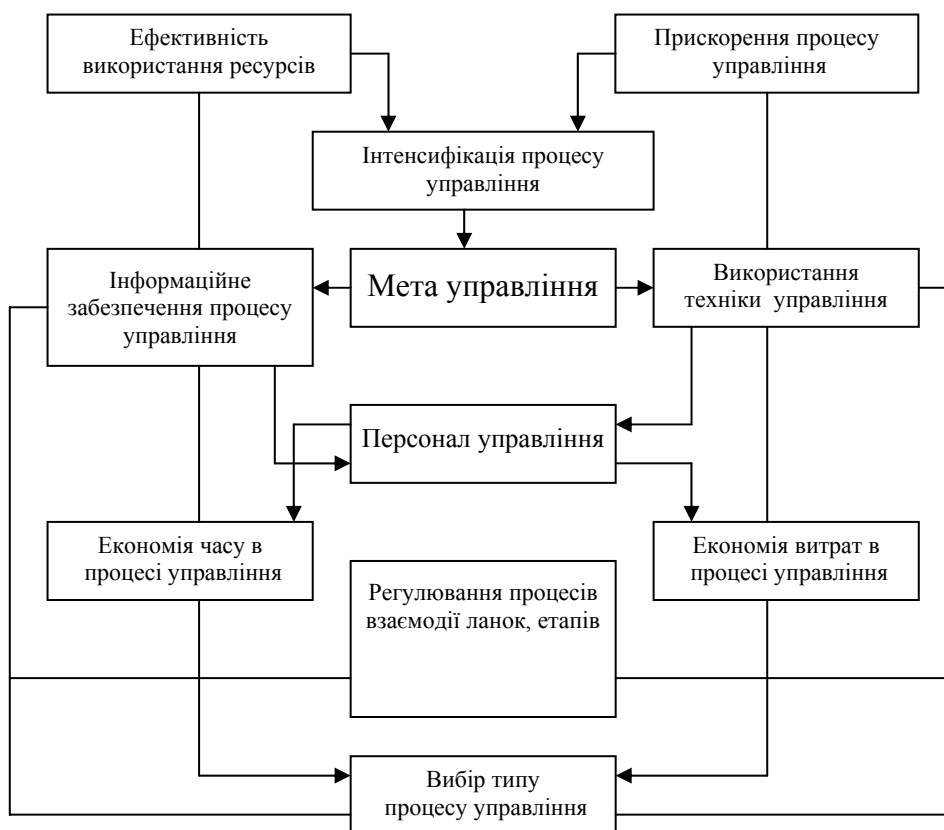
Ефективність використання ресурсів

Прискорення процесу управління

Інтенсифікація процесу управління

Інформаційне забезпечення процесу управління

Мета управління

Використання техніки управління

Персонал управління

Економія часу в процесі управління

Економія витрат в процесі управління

Регулювання процесів взаємодії ланок, етапів

Вибір типу процесу управління